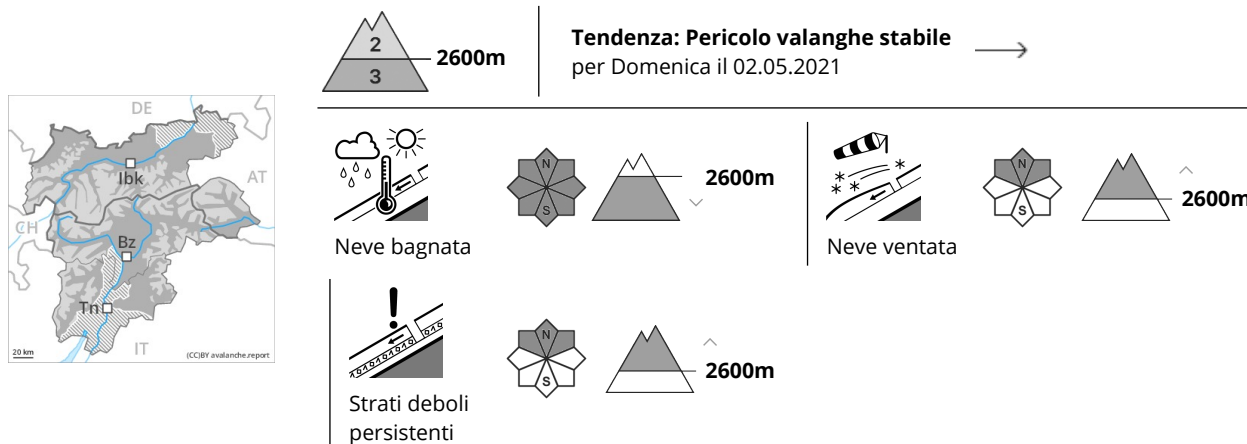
DE
AT
CH
Ibk
Bz
Tn
IT
20 km
(CC)BY avalanche.report

2
3
2600m

Tendenza: Pericolo valanghe stabile
per Domenica il 02.05.2021

N
S
2600m
Neve bagnata

N
S
2600m
Neve ventata

N
S
2600m
Strati deboli persistenti